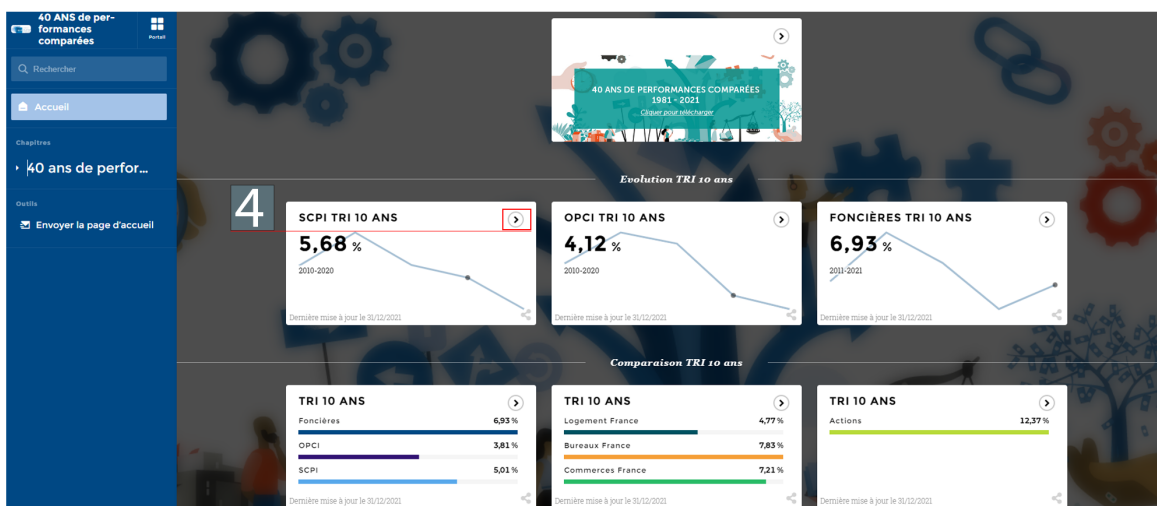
40 ANS de performances comparées

Portail

Rechercher

Accueil

Chapitres

40 ans de perfor...

Outils

Envoyer la page d'accueil

40 ANS DE PERFORMANCES COMPARÉES
1981 - 2021
Cliquer pour télécharger

Evolution TRI 10 ans

4

SCPI TRI 10 ANS
5,68 %
2010-2020
Dernière mise à jour le 31/12/2021

OPCI TRI 10 ANS
4,12 %
2010-2020
Dernière mise à jour le 31/12/2021

FONCIÈRES TRI 10 ANS
6,93 %
2011-2021
Dernière mise à jour le 31/12/2021

Comparaison TRI 10 ans

TRI 10 ANS
Foncières 6,93 %
OPCI 3,81 %
SCPI 5,01 %
Dernière mise à jour le 31/12/2021

TRI 10 ANS
Logement France 4,77 %
Bureaux France 7,83 %
Commerces France 7,21 %
Dernière mise à jour le 31/12/2021

TRI 10 ANS
Actions 12,37 %
Dernière mise à jour le 31/12/2021